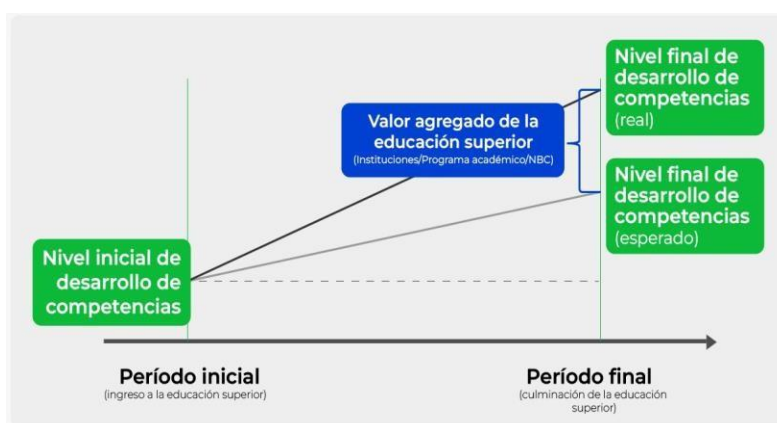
Nivel final de desarrollo de competencias (real)

Valor agregado de la educación superior
(Instituciones/Programa académico/NBC)

Nivel final de desarrollo de competencias (esperado)

Nivel inicial de desarrollo de competencias

Período inicial
(ingreso a la educación superior)

Período final
(culminación de la educación superior)